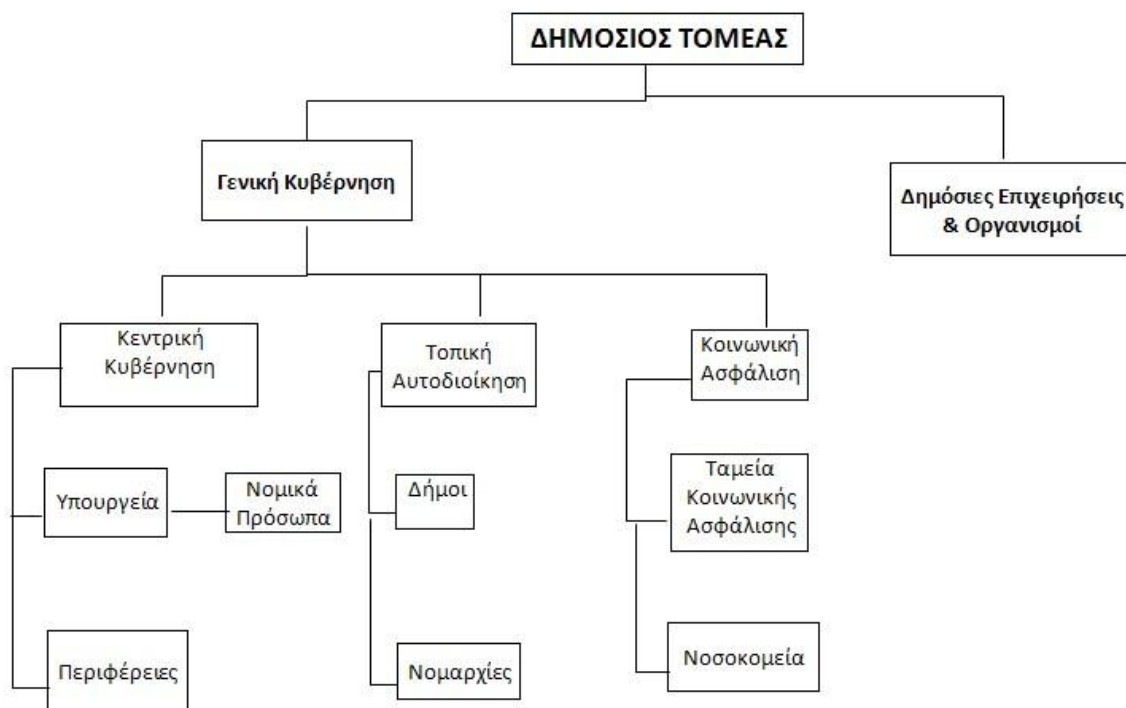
ΔΗΜΟΣΙΟΣ ΤΟΜΕΑΣ

Γενική Κυβέρνηση

Δημόσιες Επιχειρήσεις & Οργανισμοί

Κεντρική Κυβέρνηση

Τοπική Αυτοδιοίκηση

Κοινωνική Ασφάλιση

Υπουργεία

Νομικά Πρόσωπα

Δήμοι

Ταμεία Κοινωνικής Ασφάλισης

Περιφέρειες

Νομαρχίες

Νοσοκομεία